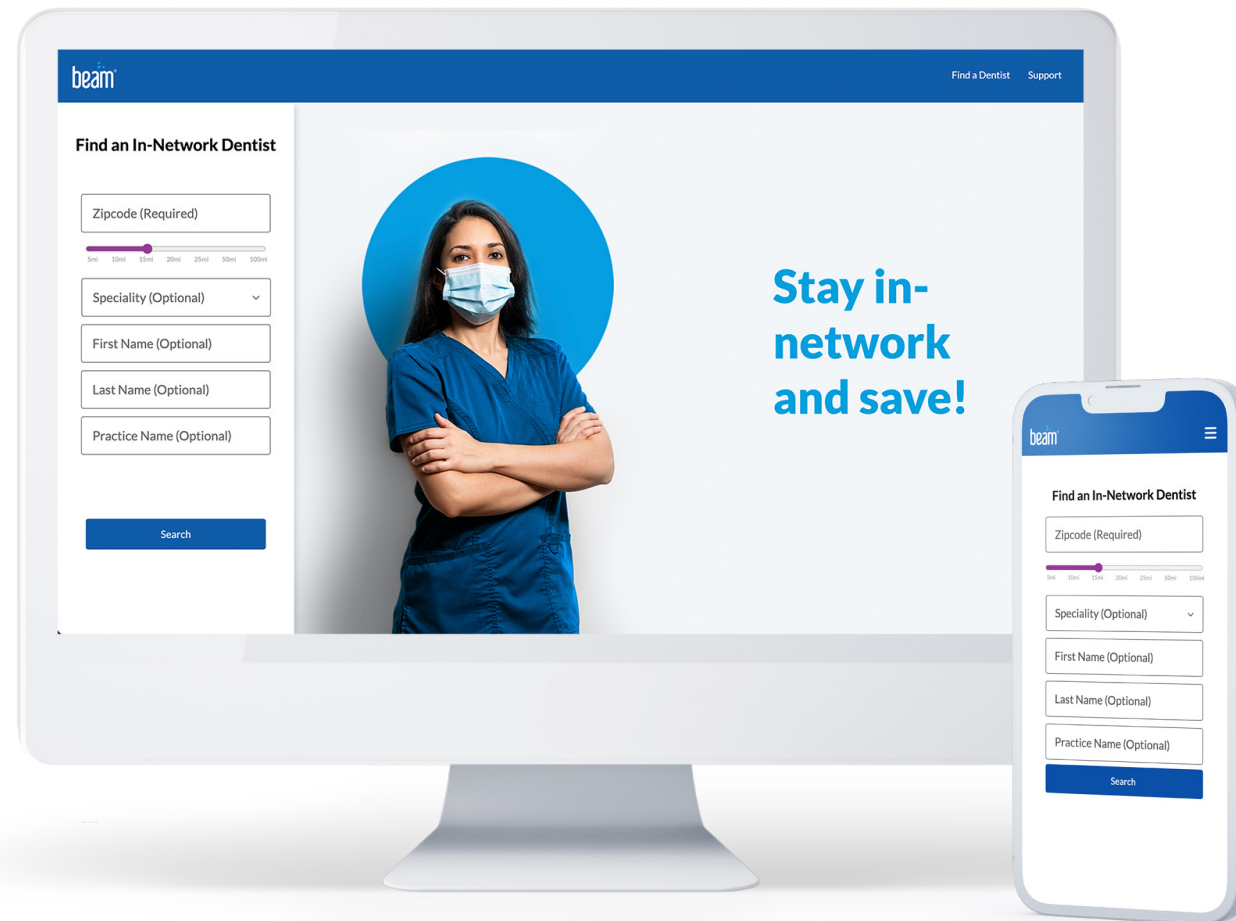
beam

Find a Dentist Support

Find an In-Network Dentist

Zipcode (Required)

5mi 10mi 15mi 20mi 25mi 50mi 100mi

Speciality (Optional)

First Name (Optional)

Last Name (Optional)

Practice Name (Optional)

Search

Stay in-network and save!

beam

Find an In-Network Dentist

Zipcode (Required)

5mi 10mi 15mi 20mi 25mi 50mi 100mi

Speciality (Optional)

First Name (Optional)

Last Name (Optional)

Practice Name (Optional)

Search